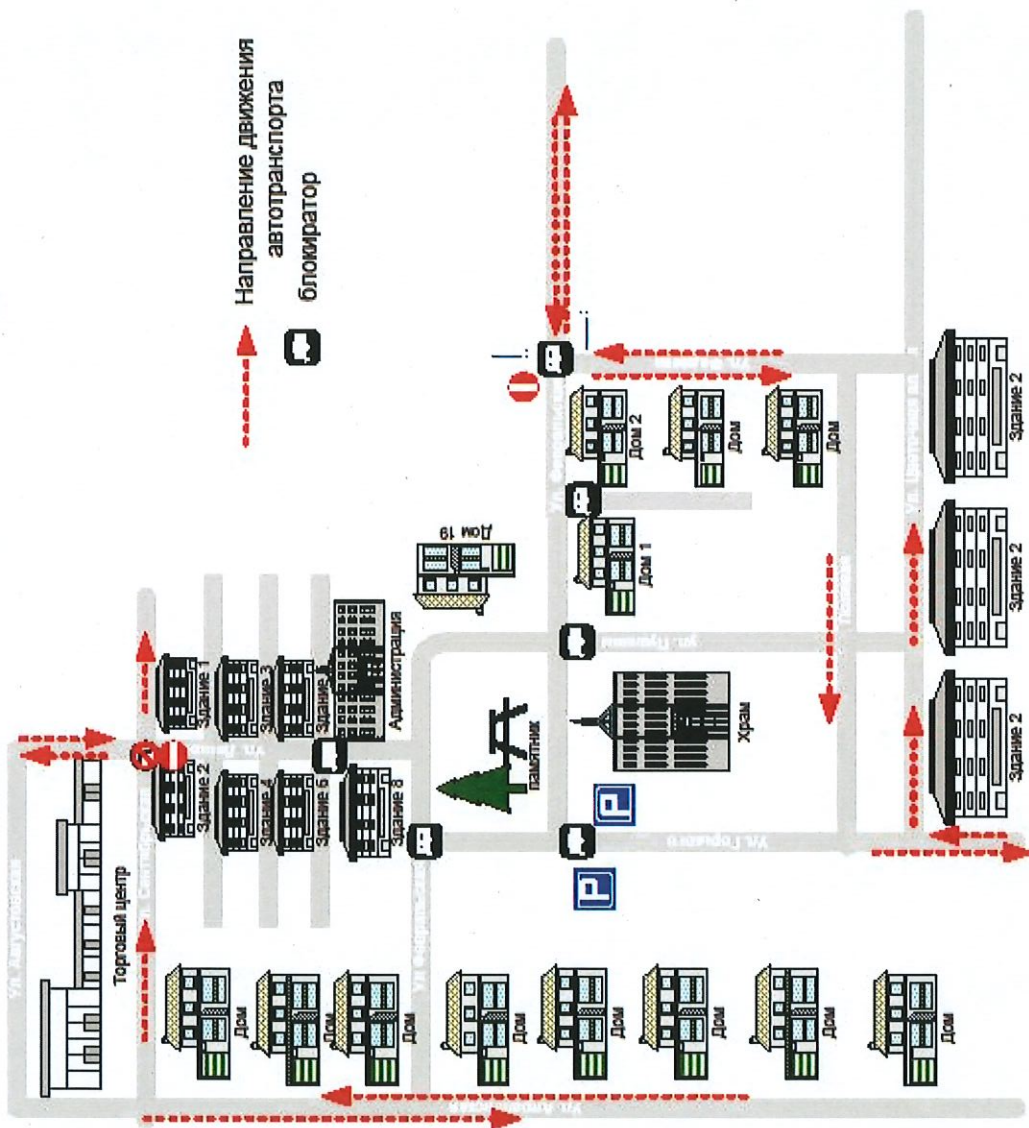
Направление движения автотранспорта

блокиратор

Дом 19

Здание 1

Здание 3

Здание 5

Администрация

Здание 2

Здание 4

Здание 6

Здание 8

Ул. Ленина

Памятник

Храм

Торговый центр

Ул. Августовская

Ул. Сентябрьская

Ул. Февральская

Ул. Февральская

Ул. Горького

Ул. Горького

Ул. Пушкина

Ул. Центральная

Дом 2

Дом

Дом

Дом 1

Дом

Дом

Дом

Дом

Дом

Дом

Дом

Дом

Здание 2

Здание 2

Здание 2

Ул. Августовская